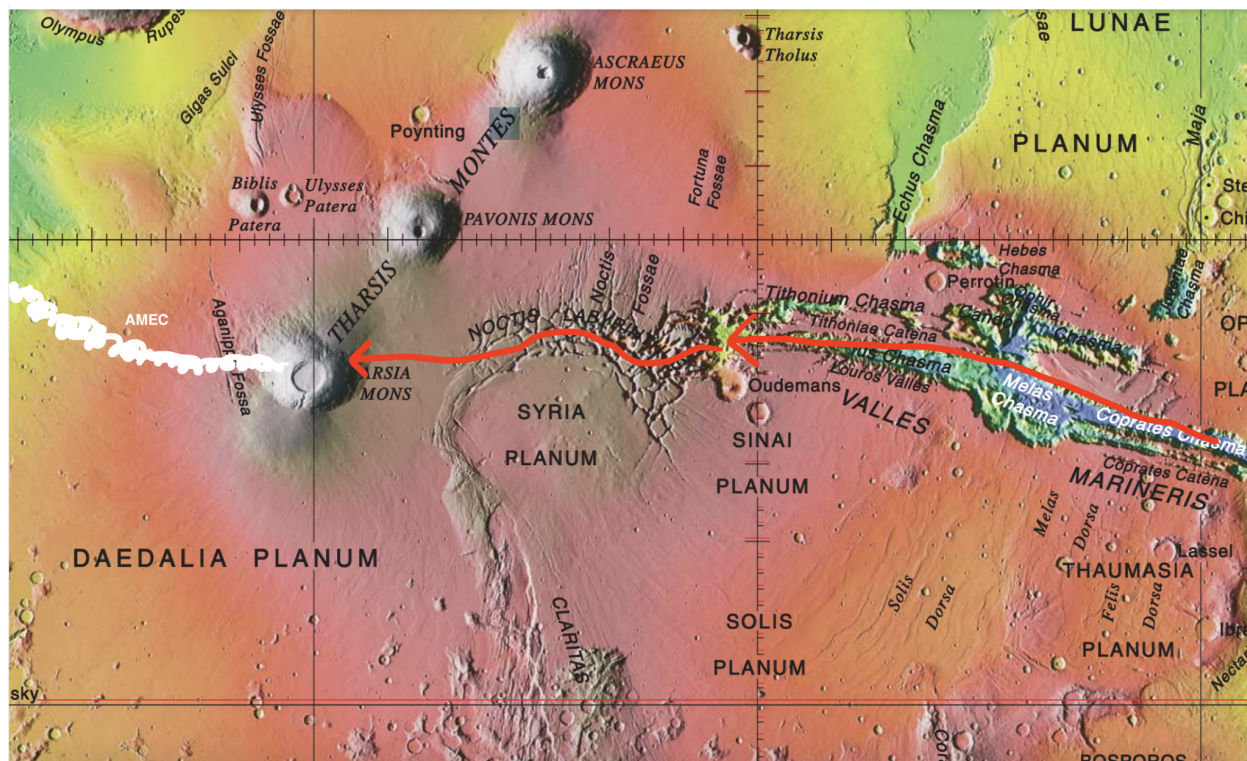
Olympus Rupes
Gigas Sulci
Ulysses Fossae
ASCRAEUS MONS
Tharsis Tholus
LUNAE
PLANUM
Poynting
MONTES
Biblis Patera
Ulysses Patera
PAVONIS MONS
Fortuna Fossae
Echus Chasma
Maja
Ste
Chi
Hebes Chasma
Perrotin
THARSIS
AMEC
Aganippe Fossa
NOCTIS LABYRINTHUS
Noctis Fossae
Tithonium Chasma
Tithoniae Catena
Ophir
Candor Chasma
Juventae Chasma
OP
ARSIA MONS
Ius Chasma
Louros Valles
Oudemans
Melas Chasma
Coprates Chasma
PLA
SYRIA PLANUM
SINAI PLANUM
VALLES
Coprates Catena
MARINERIS
DAEDALIA PLANUM
Melas Dorsa
Lassel
THAUMASIA
PLANUM
Solis Dorsa
Felis Dorsa
Ibr
CLARITAS
SOLIS PLANUM
Nectar
sky
Co
BOSPOROS